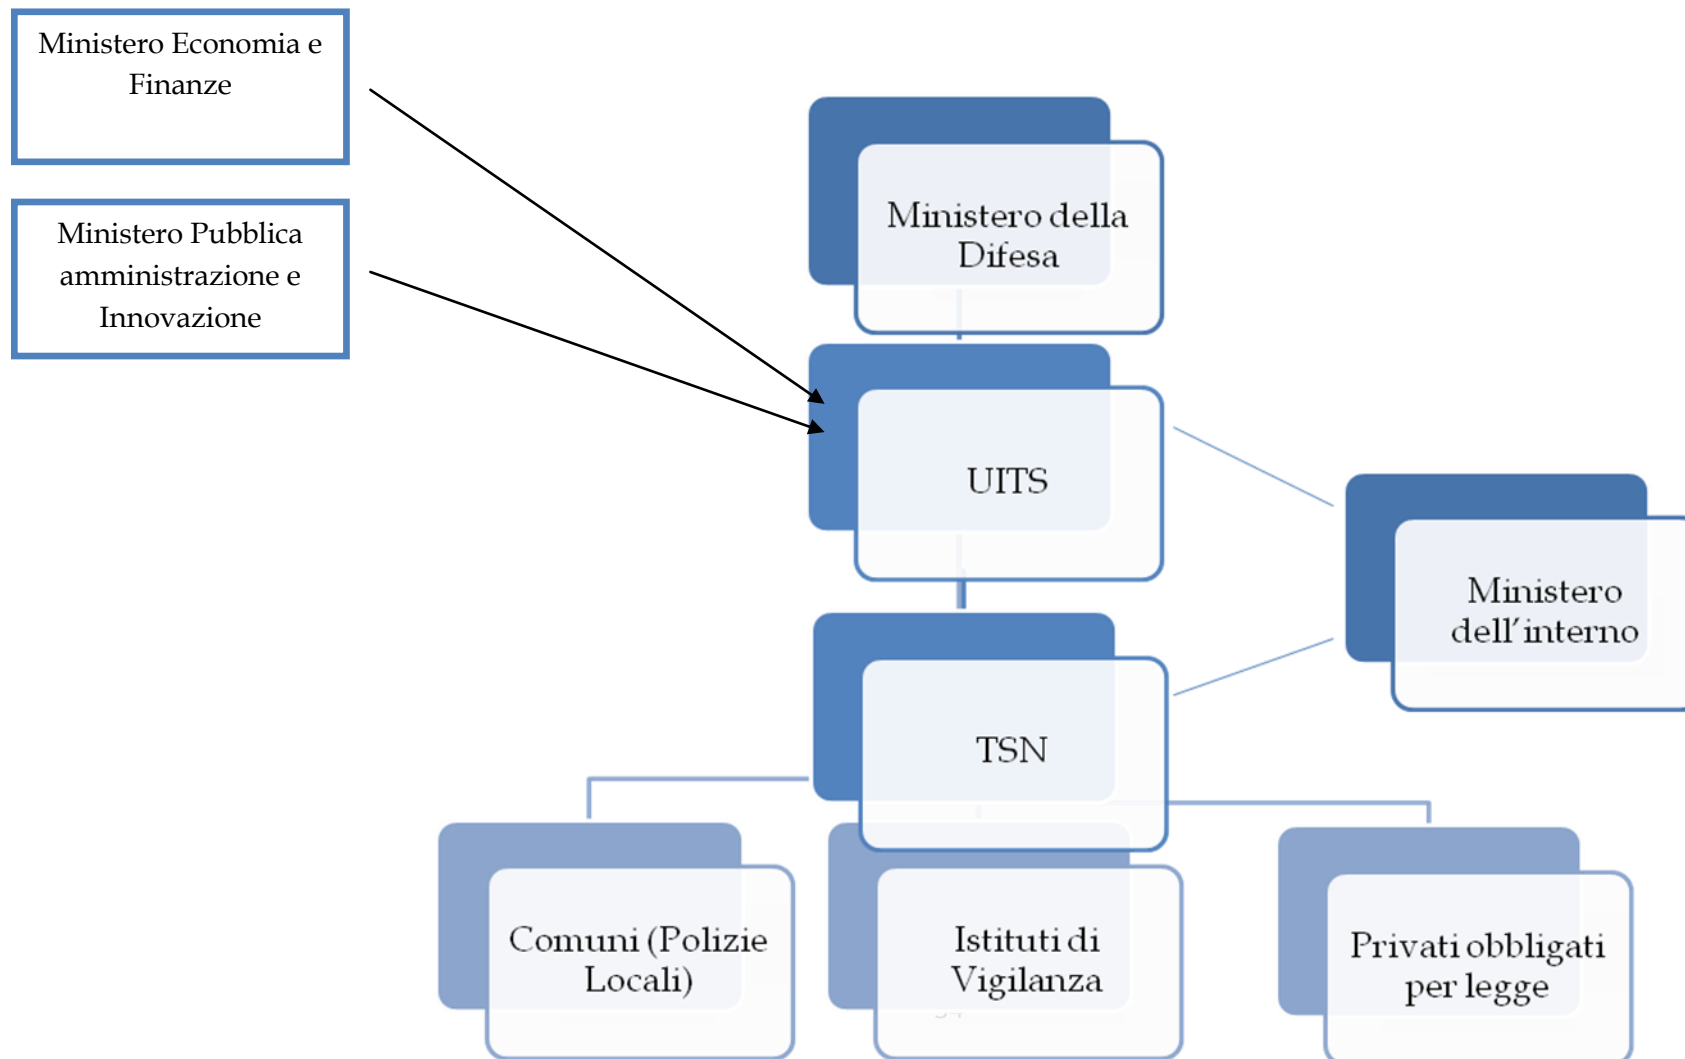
Ministero Economia e Finanze

Ministero Pubblica amministrazione e Innovazione

Ministero della Difesa

UITS

Ministero dell'interno

TSN

Comuni (Polizie Locali)

Istituti di Vigilanza

Privati obbligati per legge